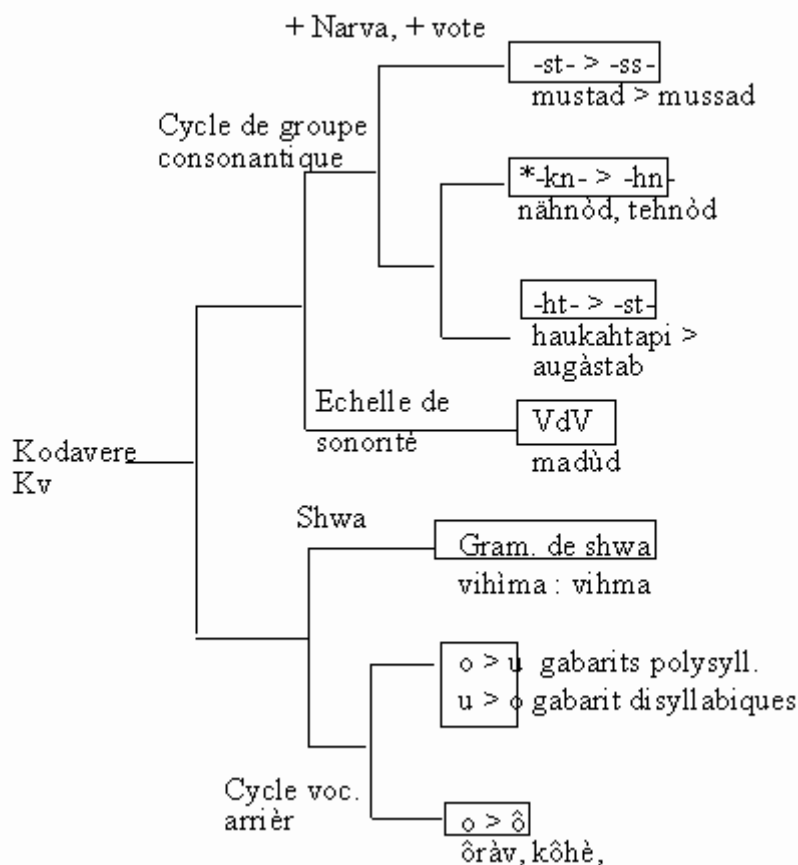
+ Narva, + vote

Cycle de groupe consonantique

-st- > -ss-
mustad > mussad

*-kn- > -hn-
nähnòd, tehnòd

-ht- > -st-
haukahtapi > augàstab

Echelle de sonorité

VdV
madùd

Kodavere Kv

Shwa

Gram. de shwa
vihìma : vihma

o > u gabarits polysyll.
u > o gabarit disyllabiques

Cycle voc. arrièr

o > ô
ôràv, kôhè,